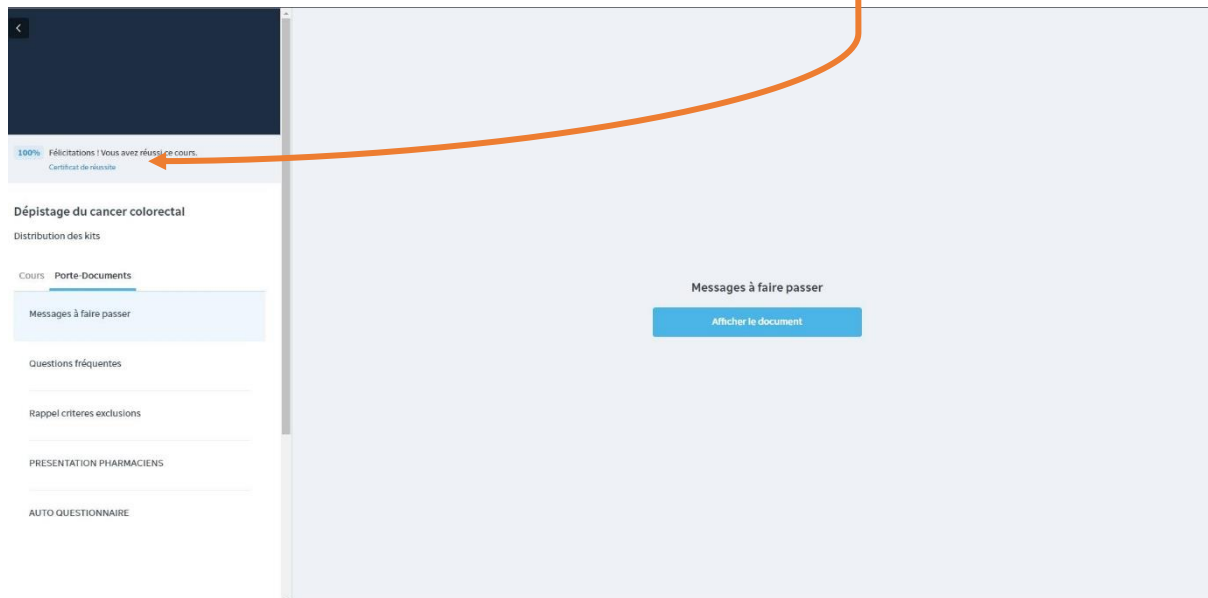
100% Félicitations ! Vous avez réussi ce cours.
Certificat de réussite

Dépistage du cancer colorectal

Distribution des kits

Cours Porte-Documents

Messages à faire passer

Questions fréquentes

Rappel criteres exclusions

PRESENTATION PHARMACIENS

AUTO QUESTIONNAIRE

Messages à faire passer

Afficher le document